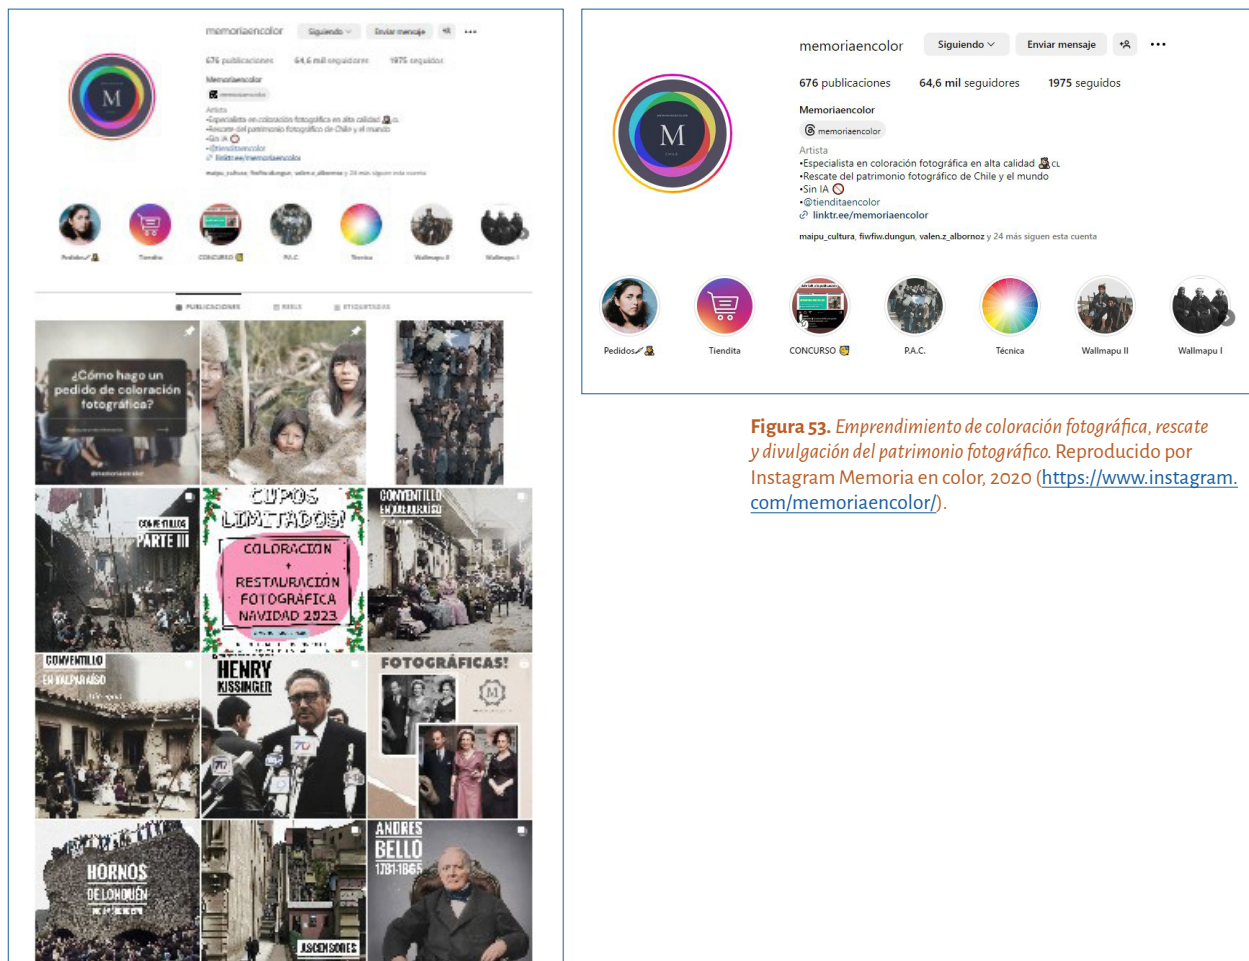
memoriaencolor Siguiendo Enviar mensaje

676 publicaciones 64,6 mil seguidores 1975 seguidos

Memoriaencolor
memoriaencolor
Artista
•Especialista en coloración fotográfica en alta calidad CL
•Rescate del patrimonio fotográfico de Chile y el mundo
•Sin IA
•@tienditaencolor
linktr.ee/memoriaencolor
maipu_cultura, fiwfiw.dungun, valen.z_albornoz y 24 más siguen esta cuenta

Pedidos Tiendita CONCURSO P.A.C. Técnica Wallmapu II Wallmapu I

PUBLICACIONES REELS ETIQUETADAS

¿Cómo hago un pedido de coloración fotográfica?

CONVENTILLOS PARTE III

CUPOS LIMITADOS! COLORACIÓN + RESTAURACIÓN FOTOGRÁFICA NAVIDAD 2023

CONVENTILLO EN VALPARAÍSO

CONVENTILLO EN VALPARAÍSO

HENRY KISSINGER

FOTOGRÁFICAS!

HORNOS DE LONQUÉN

ASCENSORES

ANDRÉS BELLO 1781-1865

memoriaencolor Siguiendo Enviar mensaje

676 publicaciones 64,6 mil seguidores 1975 seguidos

Memoriaencolor
memoriaencolor
Artista
•Especialista en coloración fotográfica en alta calidad CL
•Rescate del patrimonio fotográfico de Chile y el mundo
•Sin IA
•@tienditaencolor
linktr.ee/memoriaencolor
maipu_cultura, fiwfiw.dungun, valen.z_albornoz y 24 más siguen esta cuenta

Pedidos Tiendita CONCURSO P.A.C. Técnica Wallmapu II Wallmapu I

**Figura 53.** *Emprendimiento de coloración fotográfica, rescate y divulgación del patrimonio fotográfico.* Reproducido por Instagram Memoria en color, 2020 (https://www.instagram.com/memoriaencolor/).